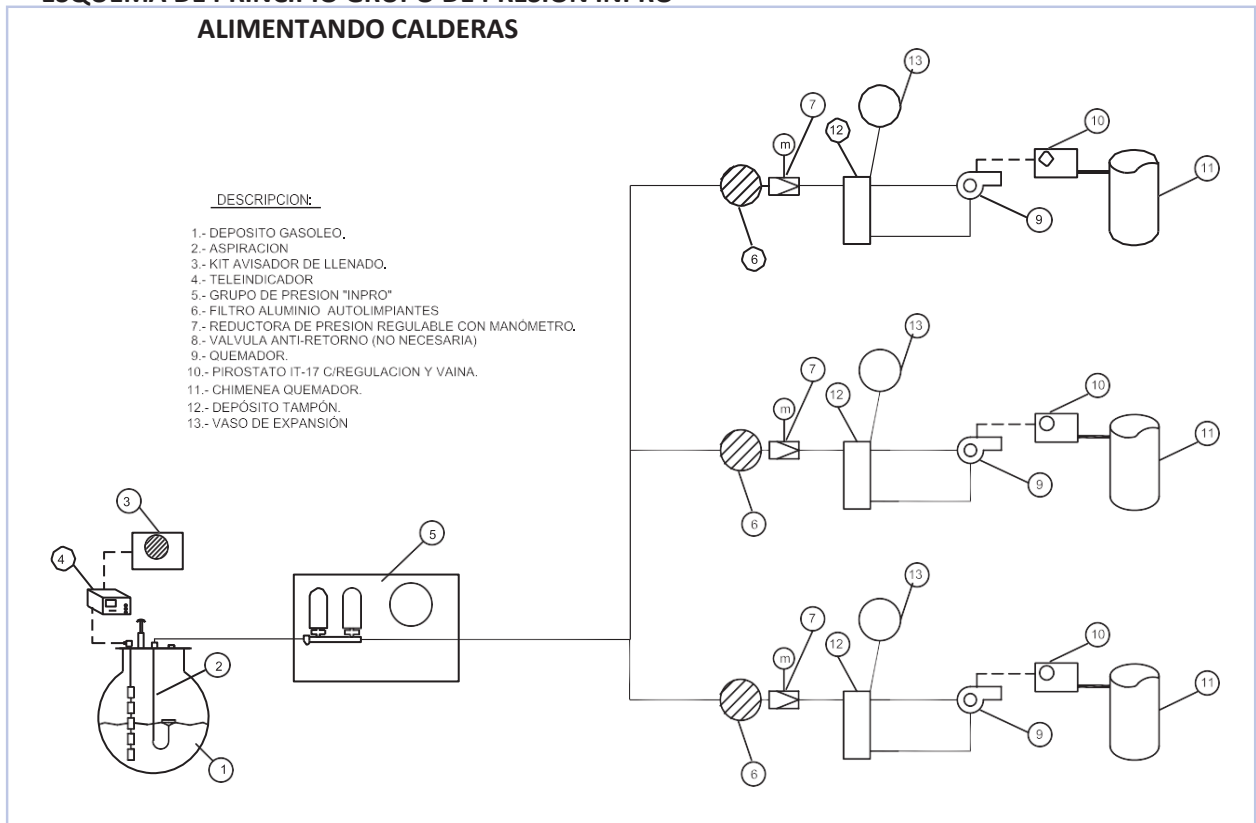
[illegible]

ALIMENTANDO CALDERAS

DESCRIPCION:

1.- DEPOSITO GASOLEO.
2.- ASPIRACION
3.- KIT AVISADOR DE LLENADO.
4.- TELEINDICADOR
5.- GRUPO DE PRESION "INPRO"
6.- FILTRO ALUMINIO AUTOLIMPIANTES
7.- REDUCTORA DE PRESION REGULABLE CON MANÓMETRO.
8.- VALVULA ANTI-RETORNO (NO NECESARIA)
9.- QUEMADOR.
10.- PIROSTATO IT-17 C/REGULACION Y VAINA.
11.- CHIMENEA QUEMADOR.
12.- DEPÓSITO TAMPÓN.
13.- VASO DE EXPANSIÓN

13
7
m
12
10
11
9
6
13
7
m
12
10
11
9
6
3
4
5
2
1
13
7
m
12
10
11
9
6